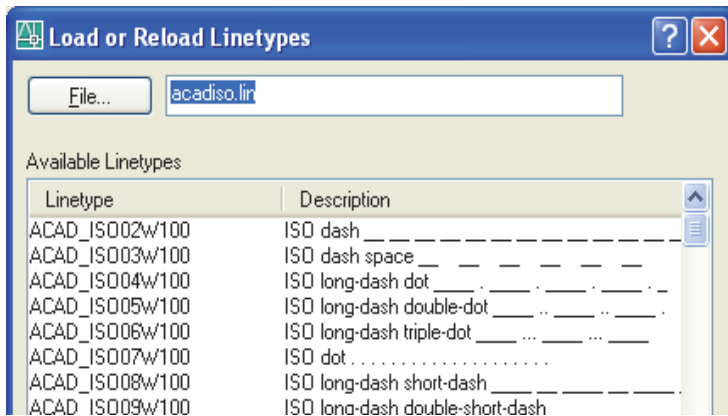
Load or Reload Linetypes

File...

acadiso.lin

Available Linetypes

| Linetype | Description |
|---|---|
| ACAD_ISO02W100 | ISO dash __ __ __ __ __ __ __ __ __ __ __ |
| ACAD_ISO03W100 | ISO dash space __ __ __ __ __ __ |
| ACAD_ISO04W100 | ISO long-dash dot ____ . ____ . ____ . ____ . _ |
| ACAD_ISO05W100 | ISO long-dash double-dot ____ .. ____ .. ____ . |
| ACAD_ISO06W100 | ISO long-dash triple-dot ____ ... ____ ... ____ |
| ACAD_ISO07W100 | ISO dot . . . . . . . . . . . . . . . . . . . . |
| ACAD_ISO08W100 | ISO long-dash short-dash ____ __ ____ __ ____ . |
| ACAD_ISO09W100 | ISO long-dash double-short-dash |